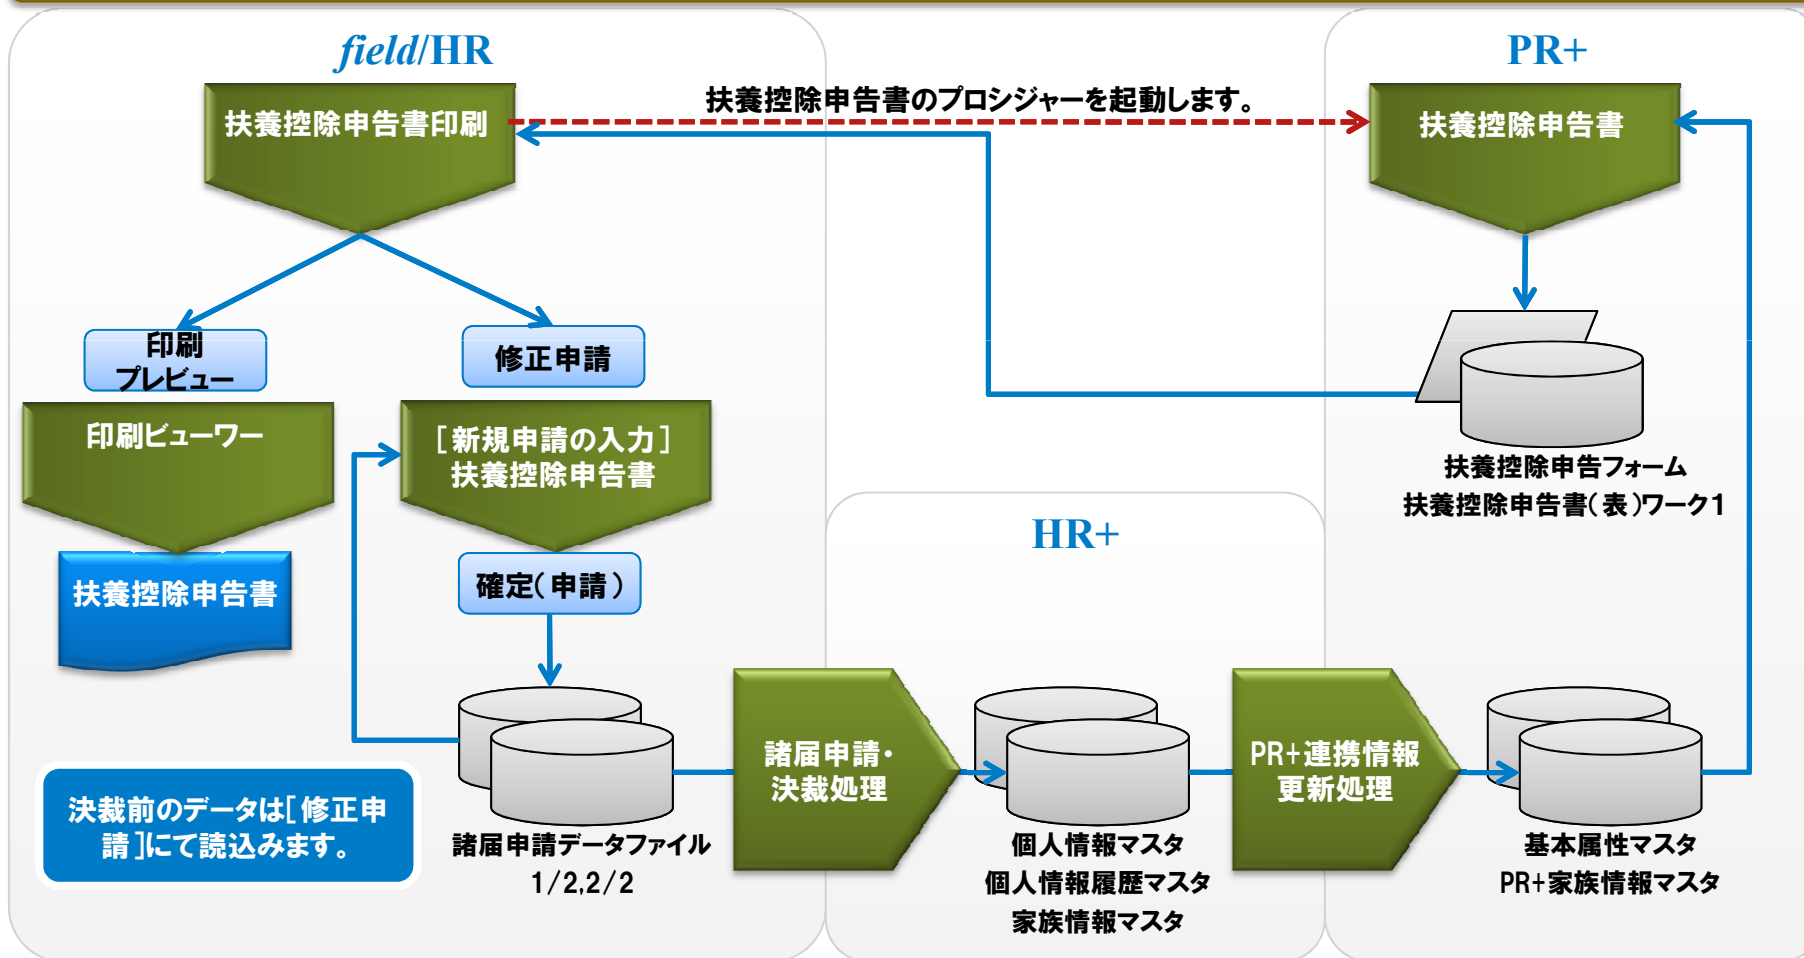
field/HR

扶養控除申告書印刷

扶養控除申告書のプロシジャーを起動します。

PR+

扶養控除申告書

印刷プレビュー

修正申請

印刷ビューワー

［新規申請の入力］扶養控除申告書

扶養控除申告書フォーム
扶養控除申告書（表）ワーク1

扶養控除申告書

確定（申請）

HR+

決裁前のデータは［修正申請］にて読込みます。

諸届申請データファイル
1/2,2/2

諸届申請・決裁処理

個人情報マスタ
個人情報履歴マスタ
家族情報マスタ

PR+連携情報更新処理

基本属性マスタ
PR+家族情報マスタ